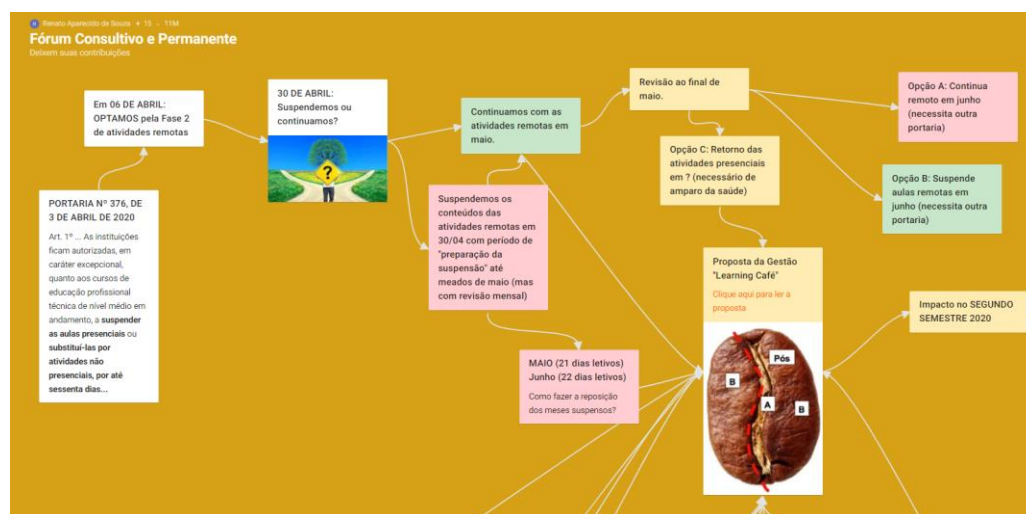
Renato Aparecido de Souza • 15 • 11M

Fórum Consultivo e Permanente

Deixem suas contribuições

Em 06 DE ABRIL: OPTAMOS pela Fase 2 de atividades remotas

PORTARIA Nº 376, DE 3 DE ABRIL DE 2020

Art. 1º ... As instituições ficam autorizadas, em caráter excepcional, quanto aos cursos de educação profissional técnica de nível médio em andamento, a **suspender as aulas presenciais** ou **substituí-las por atividades não presenciais, por até sessenta dias...**

30 DE ABRIL: Suspendemos ou continuamos?

?

Continuamos com as atividades remotas em maio.

Suspendemos os conteúdos das atividades remotas em 30/04 com período de "preparação da suspensão" até meados de maio (mas com revisão mensal)

Revisão ao final de maio.

Opção C: Retorno das atividades presenciais em ? (necessário de amparo da saúde)

Opção A: Continua remoto em junho (necessita outra portaria)

Opção B: Suspende aulas remotas em junho (necessita outra portaria)

Proposta da Gestão "Learning Café"

Clique aqui para ler a proposta

Pós

B

A

B

Impacto no SEGUNDO SEMESTRE 2020

MAIO (21 dias letivos)
Junho (22 dias letivos)

Como fazer a reposição dos meses suspensos?